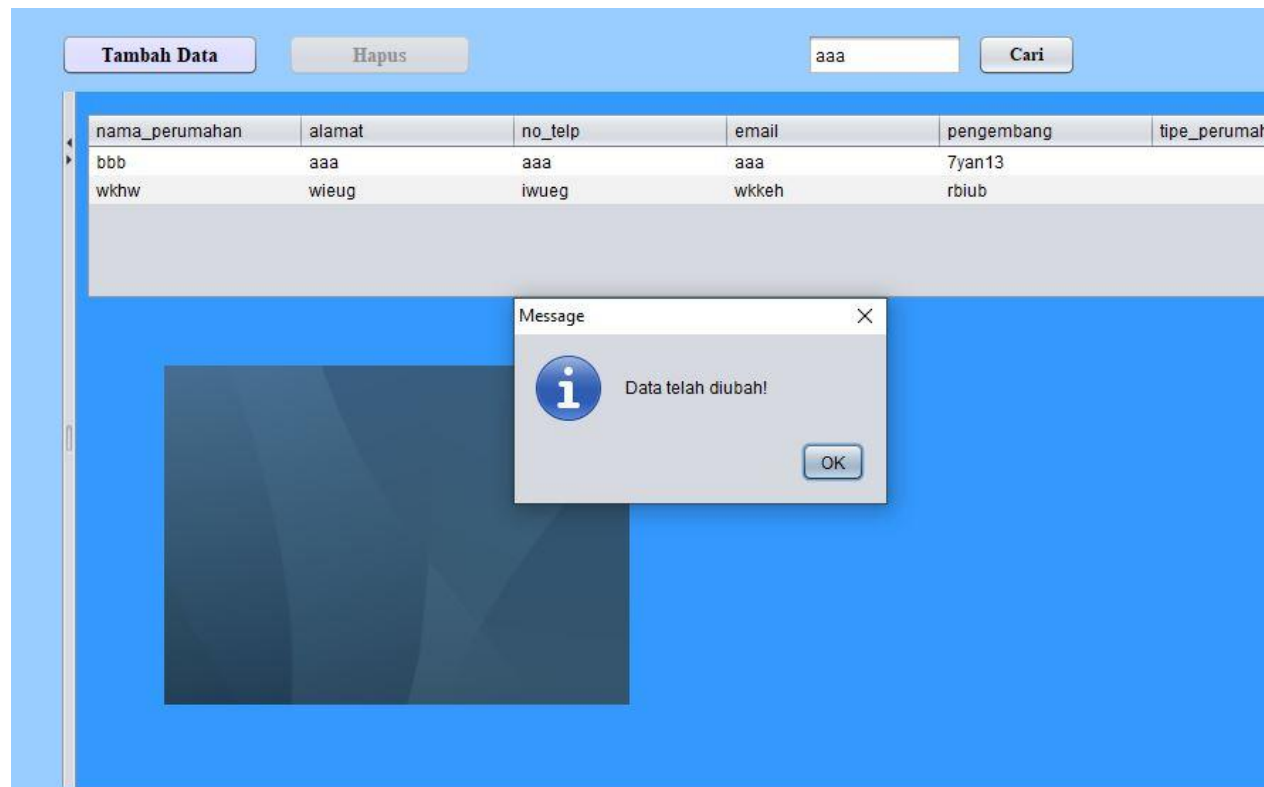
Tambah Data

Hapus

aaa

Cari

| nama_perumahan | alamat | no_telp | email | pengembang | tipe_perumah |
|---|---|---|---|---|---|
| bbb | aaa | aaa | aaa | 7yan13 | |
| wkhw | wieug | iwueg | wkkeh | rbiub | |

Message

Data telah diubah!

OK